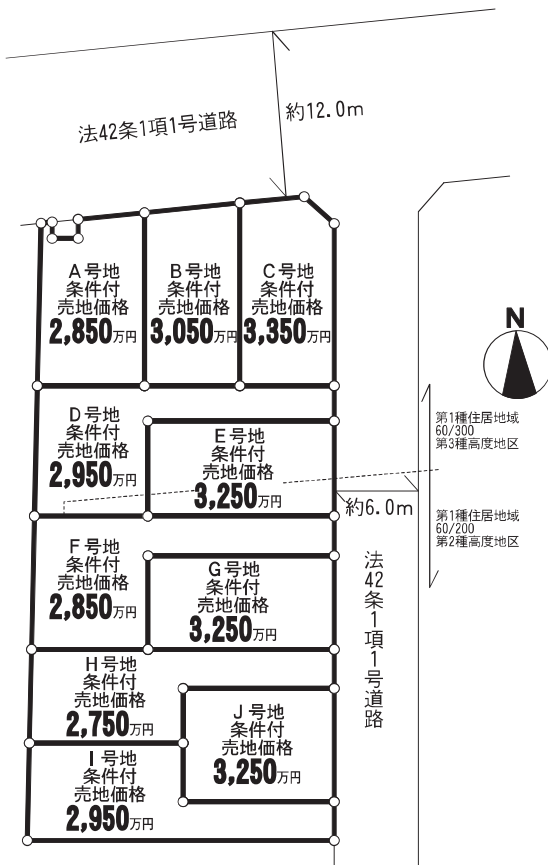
法42条1項1号道路

約12.0m

A号地
条件付
売地価格
2,850万円

B号地
条件付
売地価格
3,050万円

C号地
条件付
売地価格
3,350万円

N

D号地
条件付
売地価格
2,950万円

E号地
条件付
売地価格
3,250万円

第1種住居地域
60/300
第3種高度地区

約6.0m

第1種住居地域
60/200
第2種高度地区

F号地
条件付
売地価格
2,850万円

G号地
条件付
売地価格
3,250万円

法42条1項1号道路

H号地
条件付
売地価格
2,750万円

J号地
条件付
売地価格
3,250万円

I号地
条件付
売地価格
2,950万円